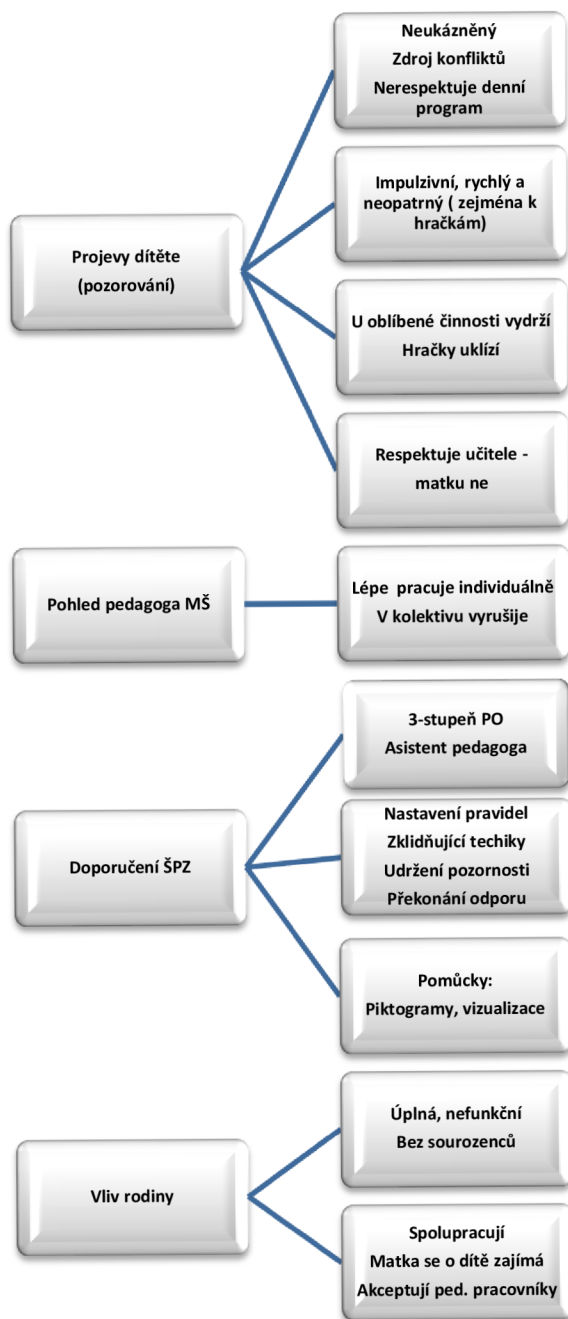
Projevy dítěte (pozorování)

Neukázněný
Zdroj konfliktů
Nerespektuje denní program

Impulzivní, rychlý a neopatrný ( zejména k hračkám)

U oblíbené činnosti vydrží
Hračky uklízí

Respektuje učitele - matku ne

Pohled pedagoga MŠ

Lépe pracuje individuálně
V kolektivu vyrušije

Doporučení ŠPZ

3-stupeň PO
Asistent pedagoga

Nastavení pravidel
Zklidňující techiky
Udržení pozornosti
Překonání odporu

Pomůcky:
Piktogramy, vizualizace

Vliv rodiny

Úplná, nefunkční
Bez sourozenců

Spolupracují
Matka se o dítě zajímá
Akceptují ped. pracovníky